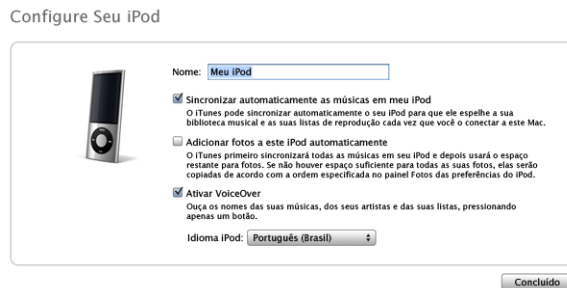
Configure Seu iPod

Nome: Meu iPod

Sincronizar automaticamente as músicas em meu iPod
O iTunes pode sincronizar automaticamente o seu iPod para que ele espelhe a sua biblioteca musical e as suas listas de reprodução cada vez que você o conectar a este Mac.

Adicionar fotos a este iPod automaticamente
O iTunes primeiro sincronizará todas as músicas em seu iPod e depois usará o espaço restante para fotos. Se não houver espaço suficiente para todas as suas fotos, elas serão copiadas de acordo com a ordem especificada no painel Fotos das preferências do iPod.

Ativar VoiceOver
Ouça os nomes das suas músicas, dos seus artistas e das suas listas, pressionando apenas um botão.

Idioma iPod: Português (Brasil)

Concluído